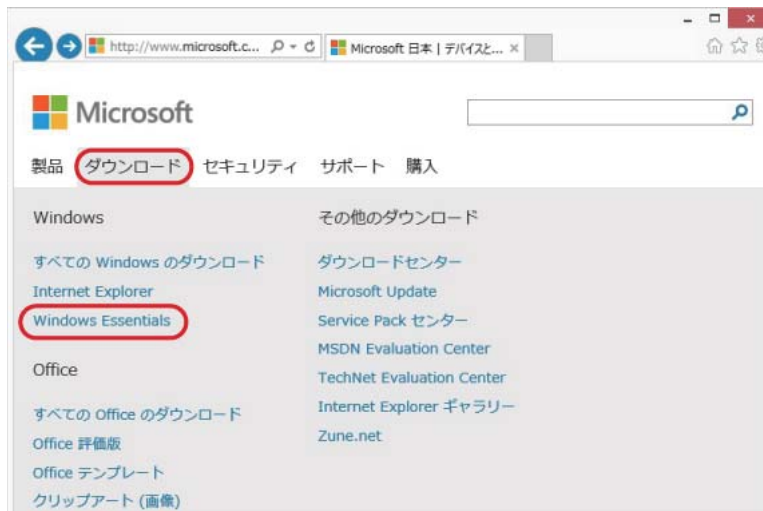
http://www.microsoft.c... Microsoft 日本 | デバイスと... ×

Microsoft

製品 ダウンロード セキュリティ サポート 購入

Windows

すべての Windows のダウンロード
Internet Explorer
Windows Essentials

Office

すべての Office のダウンロード
Office 評価版
Office テンプレート
クリップアート (画像)

その他のダウンロード

ダウンロードセンター
Microsoft Update
Service Pack センター
MSDN Evaluation Center
TechNet Evaluation Center
Internet Explorer ギャラリー
Zune.net